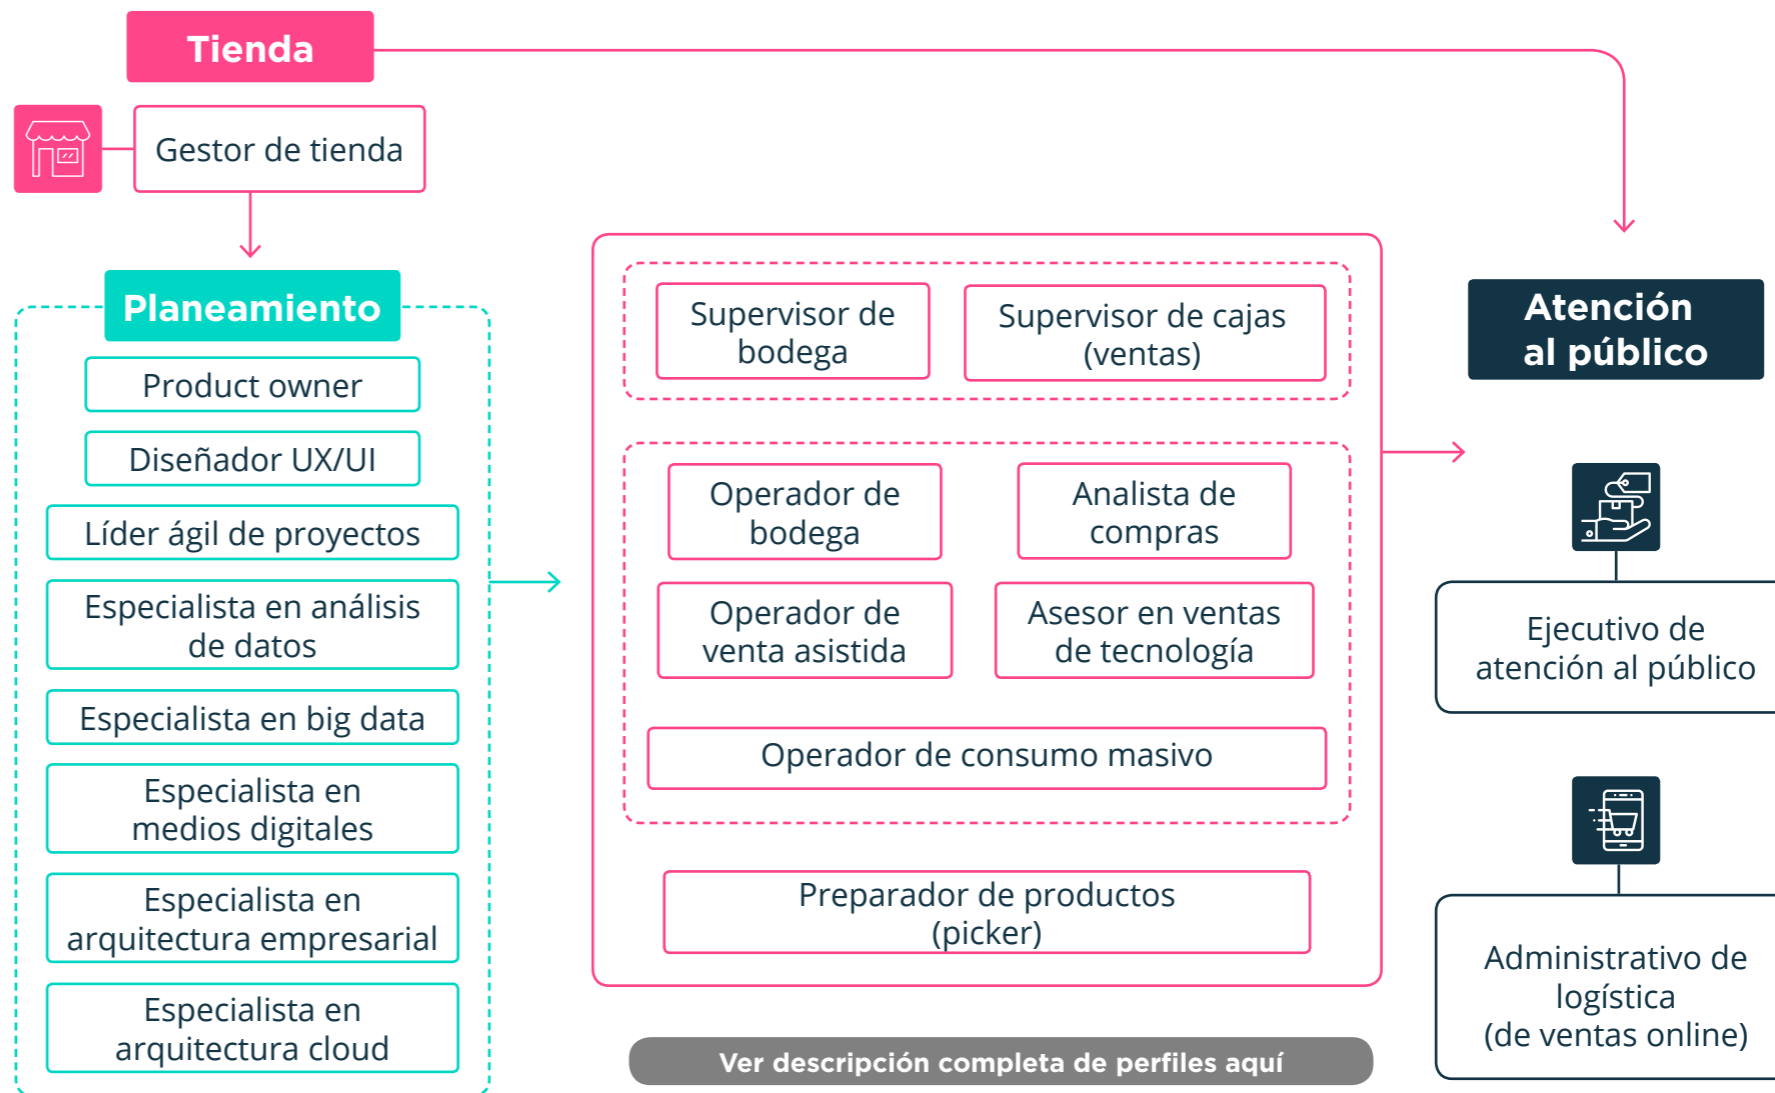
Tienda

Gestor de tienda

Planeamiento

Product owner

Diseñador UX/UI

Líder ágil de proyectos

Especialista en análisis de datos

Especialista en big data

Especialista en medios digitales

Especialista en arquitectura empresarial

Especialista en arquitectura cloud

Supervisor de bodega

Supervisor de cajas (ventas)

Operador de bodega

Analista de compras

Operador de venta asistida

Asesor en ventas de tecnología

Operador de consumo masivo

Preparador de productos (picker)

Ver descripción completa de perfiles aquí

Atención al público

Ejecutivo de atención al público

Administrativo de logística (de ventas online)